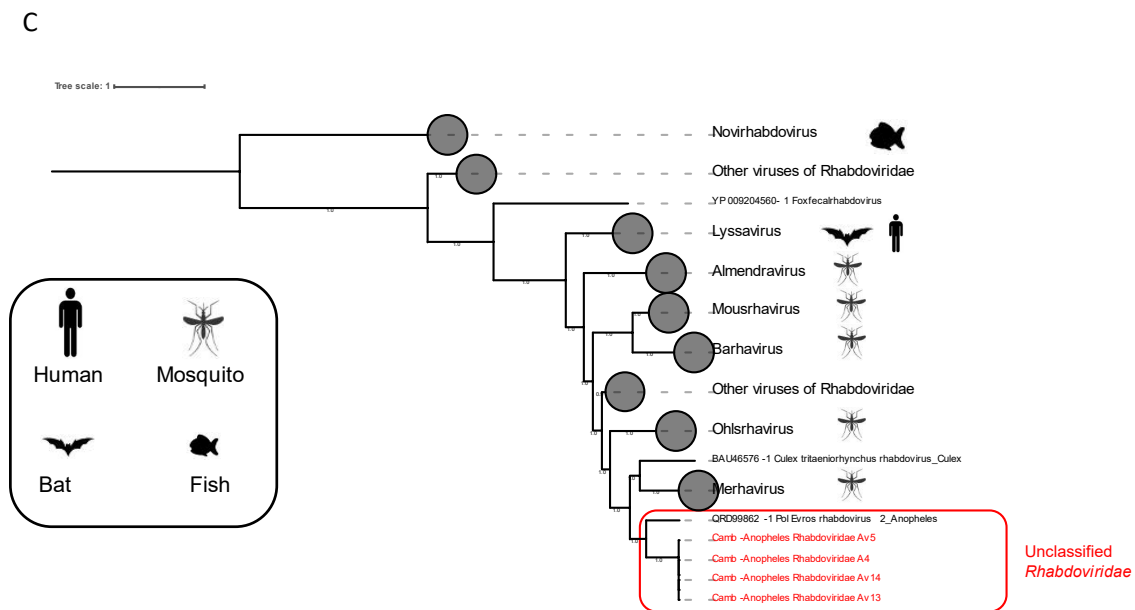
C

Tree scale: 1

Novirhabdovirus

Other viruses of Rhabdoviridae

YP 009204560- 1 Foxfecalrhabdovirus

Lyssavirus

Almendravirus

Mousrhavirus

Barhavirus

Other viruses of Rhabdoviridae

Ohlsrhavirus

BAU46576 -1 Culex tritaeniorhynchus rhabdovirus_Culex

Merhavirus

QRD99862 -1 Pol Evros rhabdovirus 2_Anopheles

Camb -Anopheles Rhabdoviridae Av5

Camb -Anopheles Rhabdoviridae A4

Camb -Anopheles Rhabdoviridae Av14

Camb -Anopheles Rhabdoviridae Av13

Unclassified *Rhabdoviridae*

Human

Mosquito

Bat

Fish

1.0 1.0 1.0 1.0 1.0 1.0 1.0 1.0 1.0 1.0 1.0 1.0 1.0 1.0 1.0 1.0 1.0